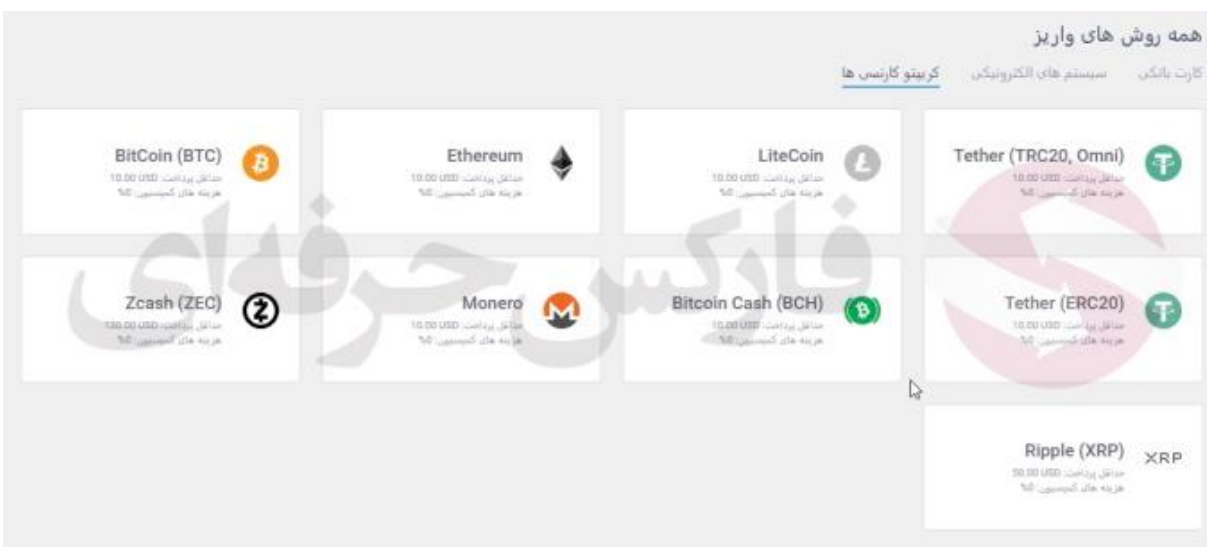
همه روش های واریز

کارت بانکی سیستم های الکترونیکی کریپتو کارنسی ها

Tether (TRC20, Omni)
حداقل پرداخت: 10.00 USD
هزینه های کمیسیون: 0%

LiteCoin
حداقل پرداخت: 10.00 USD
هزینه های کمیسیون: 0%

Ethereum
حداقل پرداخت: 10.00 USD
هزینه های کمیسیون: 0%

BitCoin (BTC)
حداقل پرداخت: 10.00 USD
هزینه های کمیسیون: 0%

Tether (ERC20)
حداقل پرداخت: 10.00 USD
هزینه های کمیسیون: 0%

Bitcoin Cash (BCH)
حداقل پرداخت: 10.00 USD
هزینه های کمیسیون: 0%

Monero
حداقل پرداخت: 10.00 USD
هزینه های کمیسیون: 0%

Zcash (ZEC)
حداقل پرداخت: 100.00 USD
هزینه های کمیسیون: 0%

Ripple (XRP)
XRP
حداقل پرداخت: 50.00 USD
هزینه های کمیسیون: 0%

فارکس حرفه‌ای